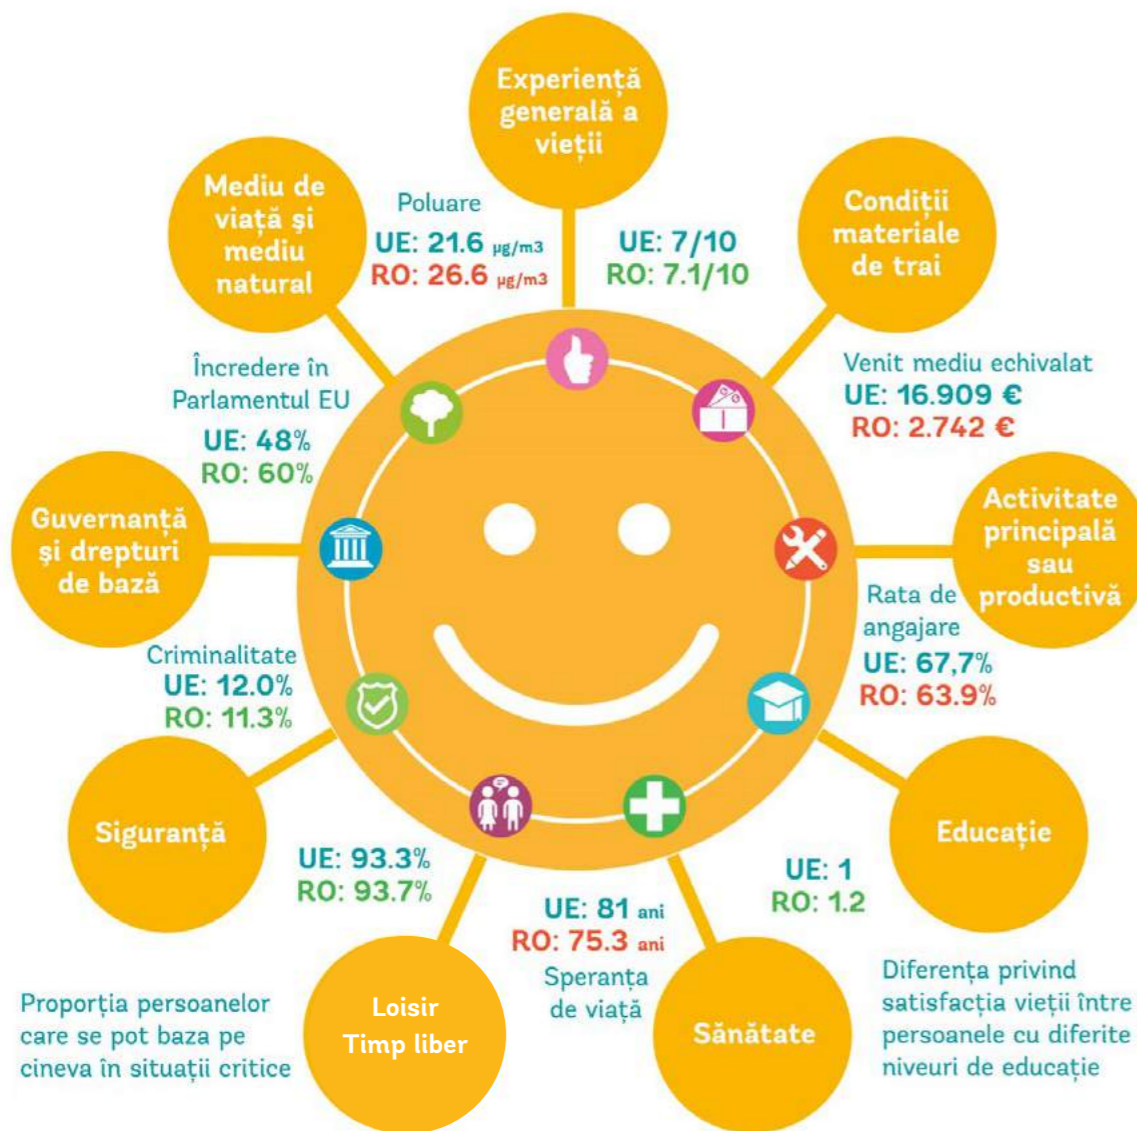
Experiență generală a vieții

UE: 7/10
RO: 7.1/10

Mediu de viață și mediu natural

Poluare
UE: 21.6 µg/m3
RO: 26.6 µg/m3

Condiții materiale de trai

Venit mediu echivalat
UE: 16.909 €
RO: 2.742 €

Încredere în Parlamentul EU
UE: 48%
RO: 60%

Guvernanță și drepturi de bază

Activitate principală sau productivă

Rata de angajare
UE: 67,7%
RO: 63.9%

Criminalitate
UE: 12.0%
RO: 11.3%

Siguranță

Educație

UE: 1
RO: 1.2

Diferența privind satisfacția vieții între persoanele cu diferite niveuri de educație

UE: 93.3%
RO: 93.7%

Proporția persoanelor care se pot baza pe cineva în situații critice

Loisir
Timp liber

UE: 81 ani
RO: 75.3 ani
Speranța de viață

Sănătate